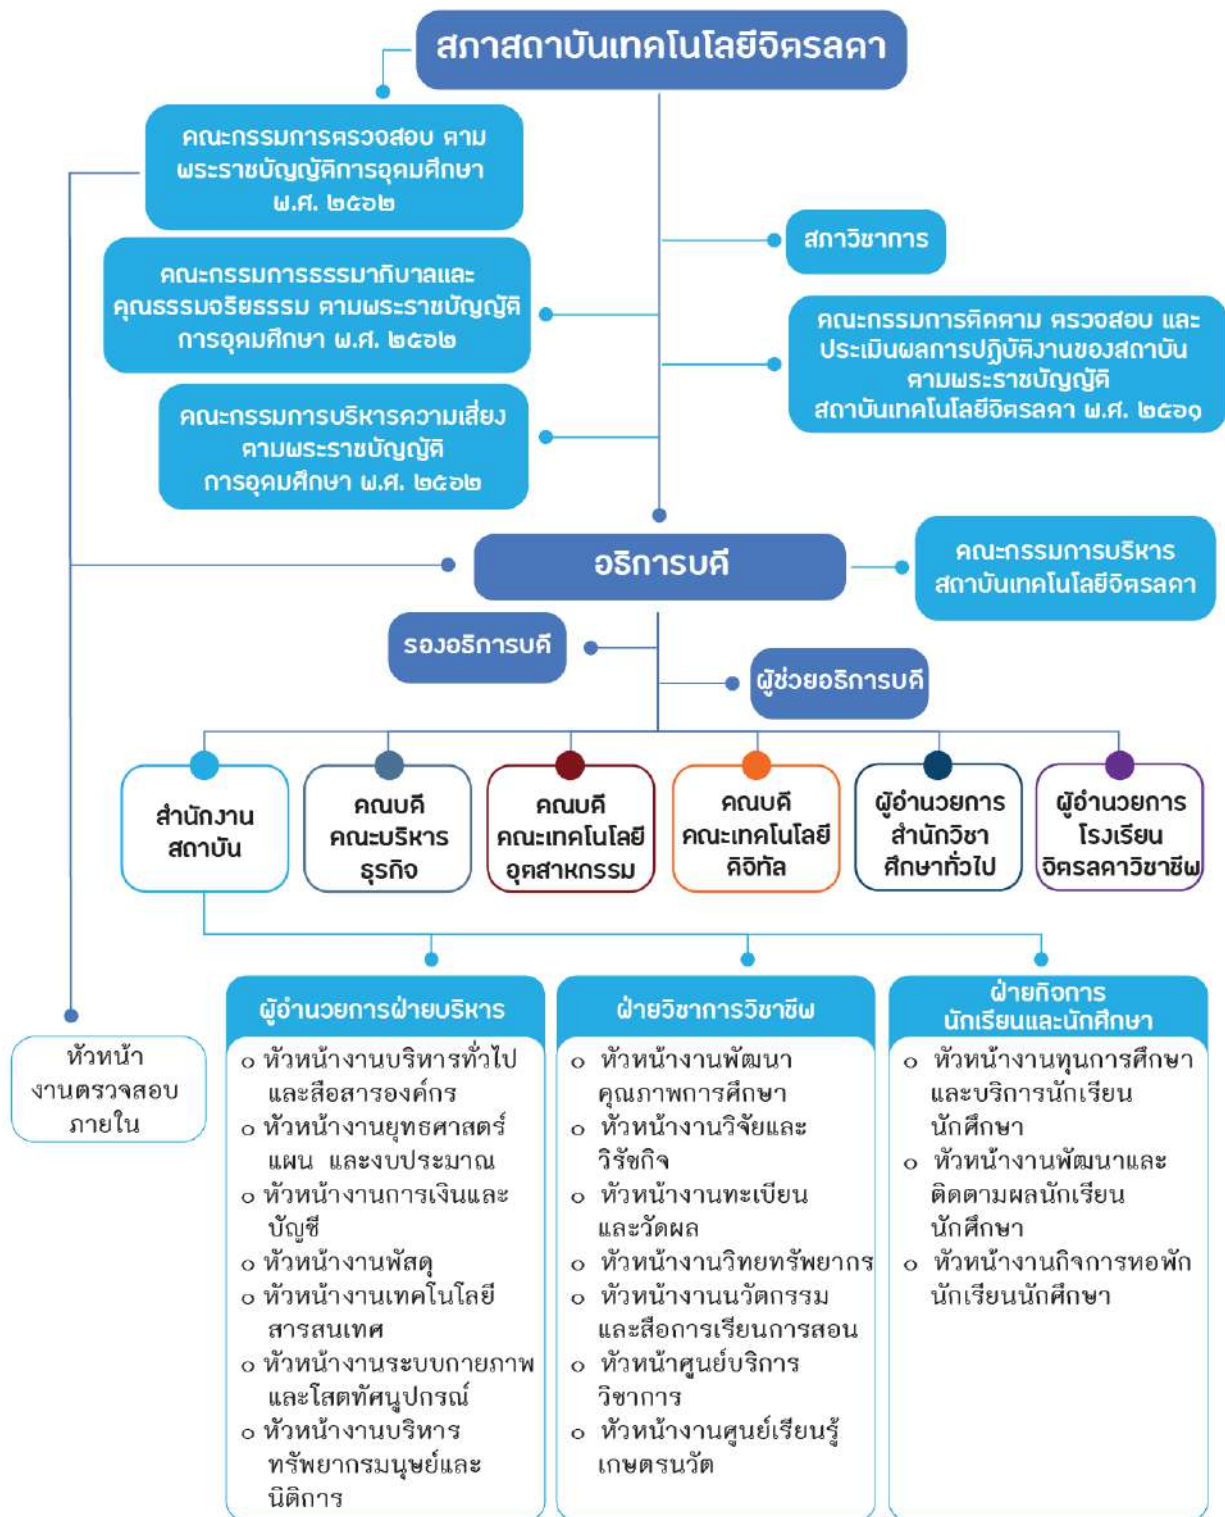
สภาสถาบันเทคโนโลยีจิตรลดา

คณะกรรมการตรวจสอบ ตามพระราชบัญญัติการอุดมศึกษา พ.ศ. ๒๕๖๒

คณะกรรมการธรรมาภิบาลและคุณธรรมจริยธรรม ตามพระราชบัญญัติการอุดมศึกษา พ.ศ. ๒๕๖๒

คณะกรรมการบริหารความเสี่ยง ตามพระราชบัญญัติการอุดมศึกษา พ.ศ. ๒๕๖๒

สภาวิชาการ

คณะกรรมการติดตาม ตรวจสอบ และประเมินผลการปฏิบัติงานของสถาบัน ตามพระราชบัญญัติ สถาบันเทคโนโลยีจิตรลดา พ.ศ. ๒๕๖๑

อธิการบดี

คณะกรรมการบริหาร สถาบันเทคโนโลยีจิตรลดา

รองอธิการบดี

ผู้ช่วยอธิการบดี

สำนักงานสถาบัน

คณบดี คณะบริหารธุรกิจ

คณบดี คณะเทคโนโลยีอุตสาหกรรม

คณบดี คณะเทคโนโลยีดิจิทัล

ผู้อำนวยการ สำนักวิชาศึกษาทั่วไป

ผู้อำนวยการ โรงเรียนจิตรลดาวิชาชีพ

หัวหน้างานตรวจสอบภายใน

ผู้อำนวยการฝ่ายบริหาร
o หัวหน้างานบริหารทั่วไปและสื่อสารองค์กร
o หัวหน้างานยุทธศาสตร์แผน และงบประมาณ
o หัวหน้างานการเงินและบัญชี
o หัวหน้างานพัสดุ
o หัวหน้างานเทคโนโลยีสารสนเทศ
o หัวหน้างานระบบกายภาพและโสตทัศนูปกรณ์
o หัวหน้างานบริหารทรัพยากรมนุษย์และนิติการ

ฝ่ายวิชาการวิชาชีพ
o หัวหน้างานพัฒนาคุณภาพการศึกษา
o หัวหน้างานวิจัยและวิรัชกิจ
o หัวหน้างานทะเบียนและวัดผล
o หัวหน้างานวิทยทรัพยากร
o หัวหน้างานนวัตกรรมและสื่อการเรียนการสอน
o หัวหน้าศูนย์บริการวิชาการ
o หัวหน้างานศูนย์เรียนรู้เกษตรนวัต

ฝ่ายกิจการนักเรียนและนักศึกษา
o หัวหน้างานทุนการศึกษาและบริการนักเรียนนักศึกษา
o หัวหน้างานพัฒนาและติดตามผลนักเรียนนักศึกษา
o หัวหน้างานกิจการหอพักนักเรียนนักศึกษา